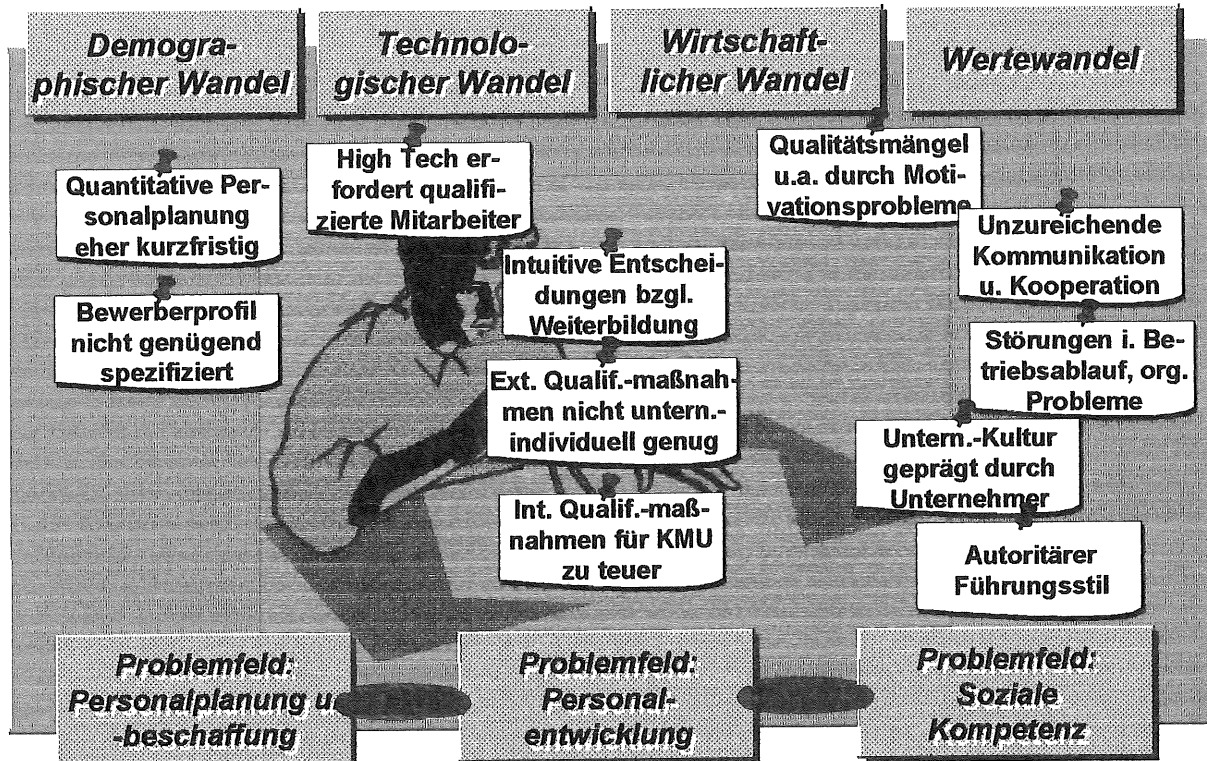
Demographischer Wandel

Technologischer Wandel

Wirtschaftlicher Wandel

Wertewandel

Quantitative Personalplanung eher kurzfristig

Bewerberprofil nicht genügend spezifiziert

High Tech erfordert qualifizierte Mitarbeiter

Intuitive Entscheidungen bzgl. Weiterbildung

Ext. Qualif.-maßnahmen nicht untern.-individuell genug

Int. Qualif.-maßnahmen für KMU zu teuer

Qualitätsmängel u.a. durch Motivationsprobleme

Unzureichende Kommunikation u. Kooperation

Störungen i. Betriebsablauf, org. Probleme

Untern.-Kultur geprägt durch Unternehmer

Autoritärer Führungsstil

Problemfeld: Personalplanung u. -beschaffung

Problemfeld: Personalentwicklung

Problemfeld: Soziale Kompetenz